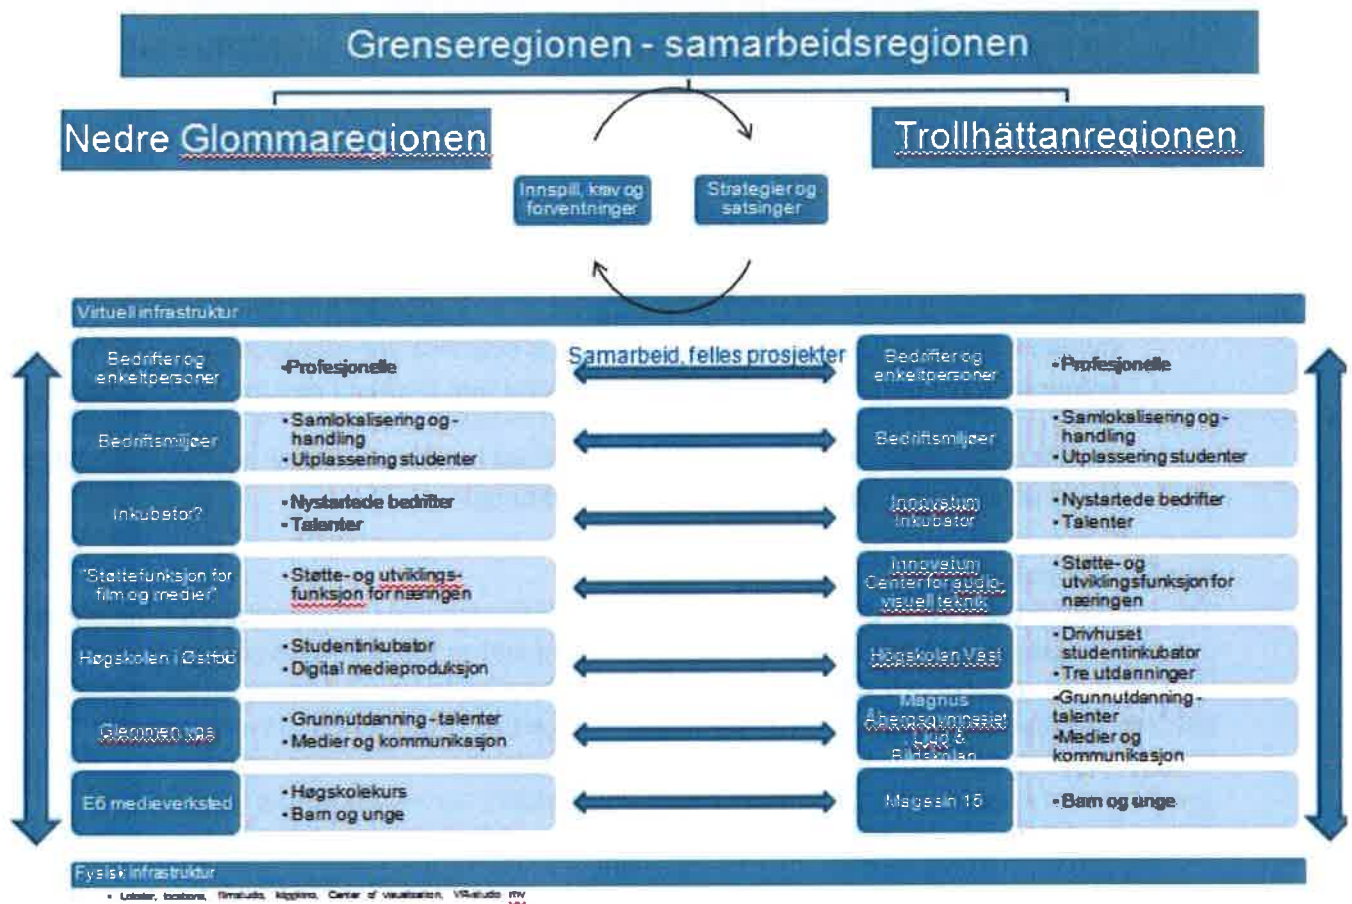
Grenseregionen - samarbeidsregionen

Nedre Glommaregionen

Trollhättanregionen

Innspill, krav og forventninger

Strategier og satsinger

Virtuell infrastruktur

Samarbeid, felles prosjekter

| Bedrifter og enkeltpersoner | •Profesjonelle | Bedrifter og enkeltpersoner | •Profesjonelle |
|---|---|---|---|
| Bedriftsmiljøer | •Samlokalisering og -handling •Utplassering studenter | Bedriftsmiljøer | •Samlokalisering og -handling •Utplassering studenter |
| Inkubator? | •Nystartede bedrifter •Talenter | Innovatum Inkubator | •Nystartede bedrifter •Talenter |
| "Støttefunksjon for film og medier" | •Støtte- og utviklingsfunksjon for næringen | Innovatum Center for audio-visuell teknik | •Støtte- og utviklingsfunksjon for næringen |
| Høgskolen i Østfold | •Studentinkubator •Digital medieproduksjon | Högskolan Väst | •Drivhuset studentinkubator •Tre utdanninger |
| Glemmen vgs | •Grunnutdanning - talenter •Medier og kommunikasjon | Magnus Åbergsgymnasiet Ljud & Bildteknologi | •Grunnutdanning - talenter •Medier og kommunikasjon |
| E6 medieverksted | •Høgskolekurs •Barn og unge | Magasin 15 | •Barn og unge |

Fysisk infrastruktur

• Lokaler, locations, filmstudio, kopikino, Center of visualisation, VR-studio mv.